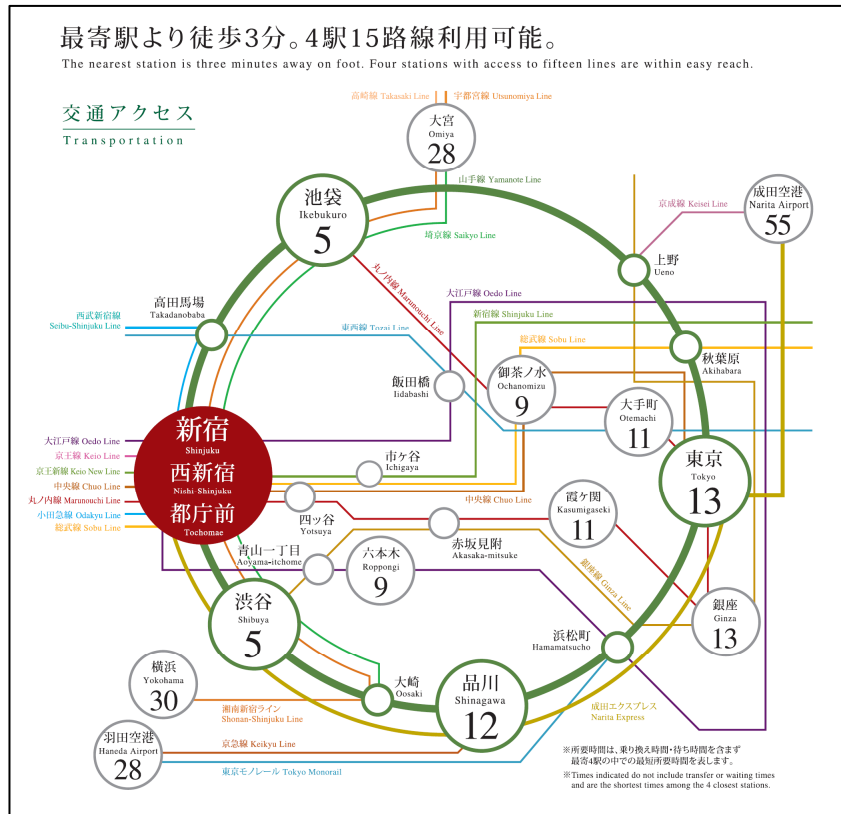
最寄駅より徒歩3分。4駅15路線利用可能。
The nearest station is three minutes away on foot. Four stations with access to fifteen lines are within easy reach.

交通アクセス
Transportation

高崎線 Takasaki Line
宇都宮線 Utsunomiya Line
大宮 Omiya 28
山手線 Yamanote Line
池袋 Ikebukuro 5
埼京線 Saikyo Line
成田空港 Narita Airport 55
京成線 Keisei Line
上野 Ueno
丸ノ内線 Marunouchi Line
大江戸線 Oedo Line
高田馬場 Takadanobaba
西武新宿線 Seibu-Shinjuku Line
新宿線 Shinjuku Line
東西線 Tozai Line
秋葉原 Akihabara
総武線 Sobu Line
飯田橋 Iidabashi
御茶ノ水 Ochanomizu 9
大手町 Otemachi 11
新宿 Shinjuku
西新宿 Nishi-Shinjuku
都庁前 Tochomae
大江戸線 Oedo Line
京王線 Keio Line
京王新線 Keio New Line
中央線 Chuo Line
丸ノ内線 Marunouchi Line
小田急線 Odakyu Line
総武線 Sobu Line
市ヶ谷 Ichigaya
東京 Tokyo 13
中央線 Chuo Line
四ツ谷 Yotsuya
霞ケ関 Kasumigaseki 11
赤坂見附 Akasaka-mitsuke
青山一丁目 Aoyama-itchome
六本木 Roppongi 9
銀座線 Ginza Line
渋谷 Shibuya 5
浜松町 Hamamatsucho
銀座 Ginza 13
横浜 Yokohama 30
大崎 Oosaki
品川 Shinagawa 12
成田エクスプレス Narita Express
湘南新宿ライン Shonan-Shinjuku Line
羽田空港 Haneda Airport 28
京急線 Keikyu Line
東京モノレール Tokyo Monorail

※所要時間は、乗り換え時間・待ち時間を含まず最寄4駅の中での最短所要時間を表します。
※Times indicated do not include transfer or waiting times and are the shortest times among the 4 closest stations.